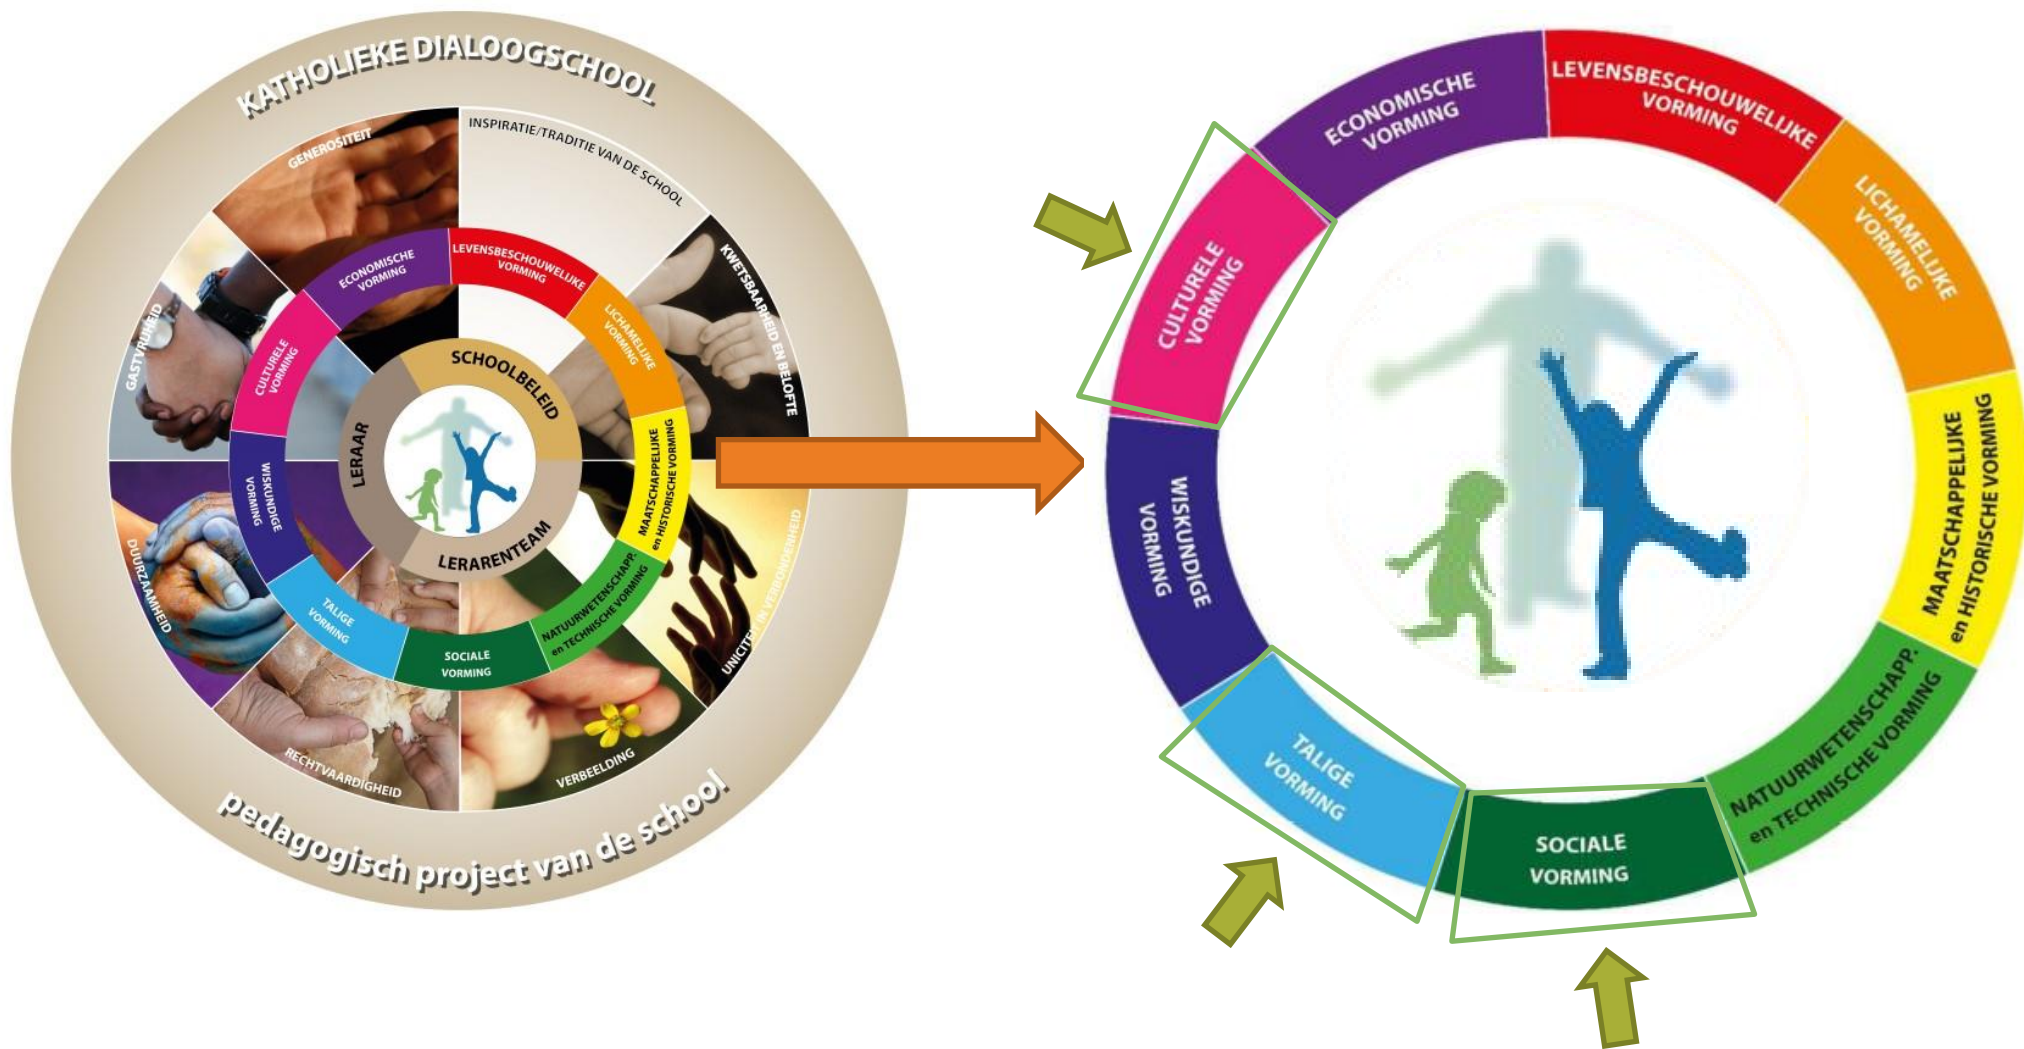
KATHOLIEKE DIALOOGSCHOOL

INSPIRATIE/TRADITIE VAN DE SCHOOL

GENEROSITEIT

GASTVRIJHEID

KWETSBAARHEID EN BELOFTE

UNICITEIT IN VERBONDENHEID

VERBEELDING

RECHTVAARDIGHEID

DUURZAAMHEID

ECONOMISCHE VORMING

LEVENSBESCHOUWELIJKE VORMING

LICHAMELIJKE VORMING

MAATSCHAPPELIJKE en HISTORISCHE VORMING

NATUURWETENSCHAPP. en TECHNISCHE VORMING

SOCIALE VORMING

TALIGE VORMING

WISKUNDIGE VORMING

CULTURELE VORMING

SCHOOLBELEID

LERAAR

LERARENTEAM

pedagogisch project van de school

ECONOMISCHE VORMING

LEVENSBESCHOUWELIJKE VORMING

LICHAMELIJKE VORMING

MAATSCHAPPELIJKE en HISTORISCHE VORMING

NATUURWETENSCHAPP. en TECHNISCHE VORMING

SOCIALE VORMING

TALIGE VORMING

WISKUNDIGE VORMING

CULTURELE VORMING